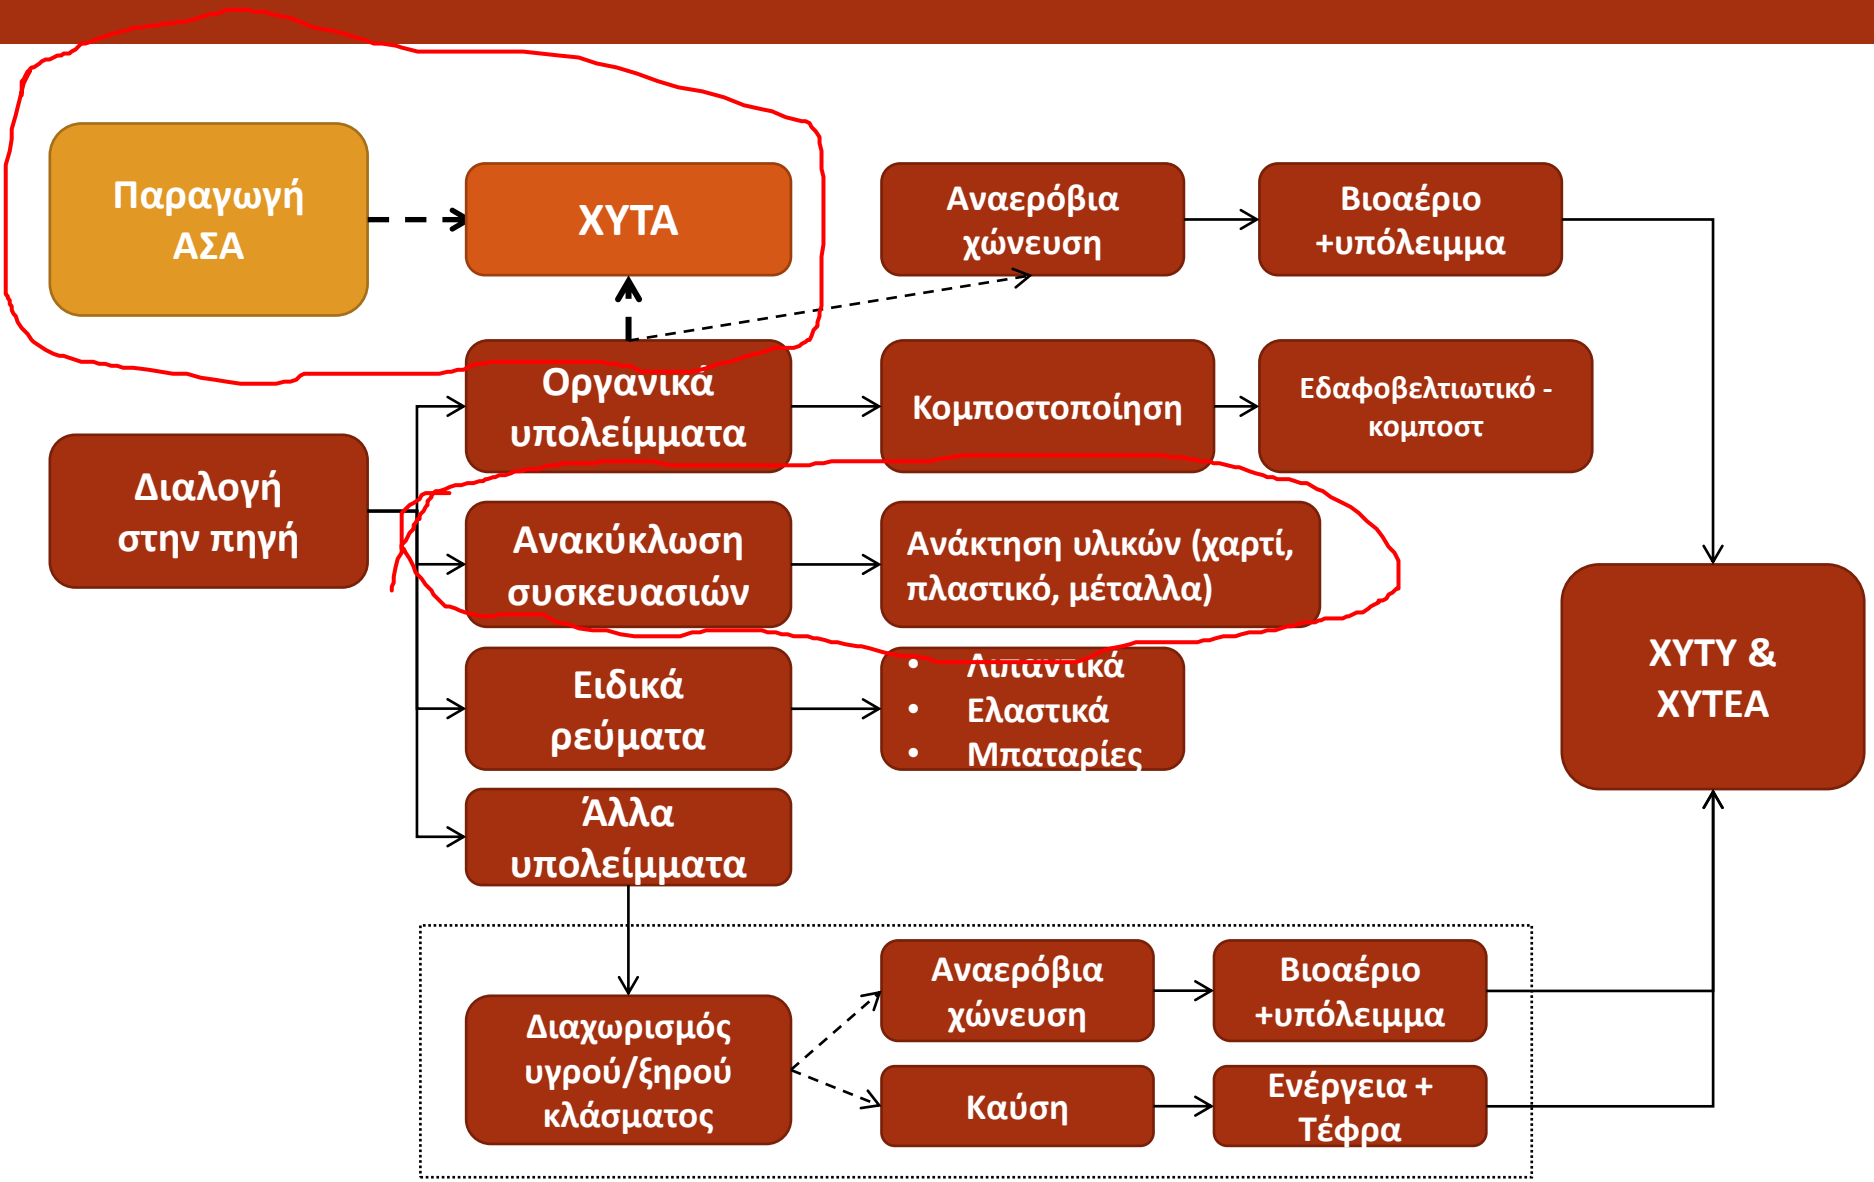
Παραγωγή ΑΣΑ

ΧΥΤΑ

Αναερόβια χώνευση

Βιοαέριο +υπόλειμμα

Οργανικά υπολείμματα

Κομποστοποίηση

Εδαφοβελτιωτικό - κομποστ

Διαλογή στην πηγή

Ανακύκλωση συσκευασιών

Ανάκτηση υλικών (χαρτί, πλαστικό, μέταλλα)

ΧΥΤΥ & ΧΥΤΕΑ

Ειδικά ρεύματα

- Λιπαντικά
- Ελαστικά
- Μπαταρίες

Άλλα υπολείμματα

Διαχωρισμός υγρού/ξηρού κλάσματος

Αναερόβια χώνευση

Βιοαέριο +υπόλειμμα

Καύση

Ενέργεια + Τέφρα